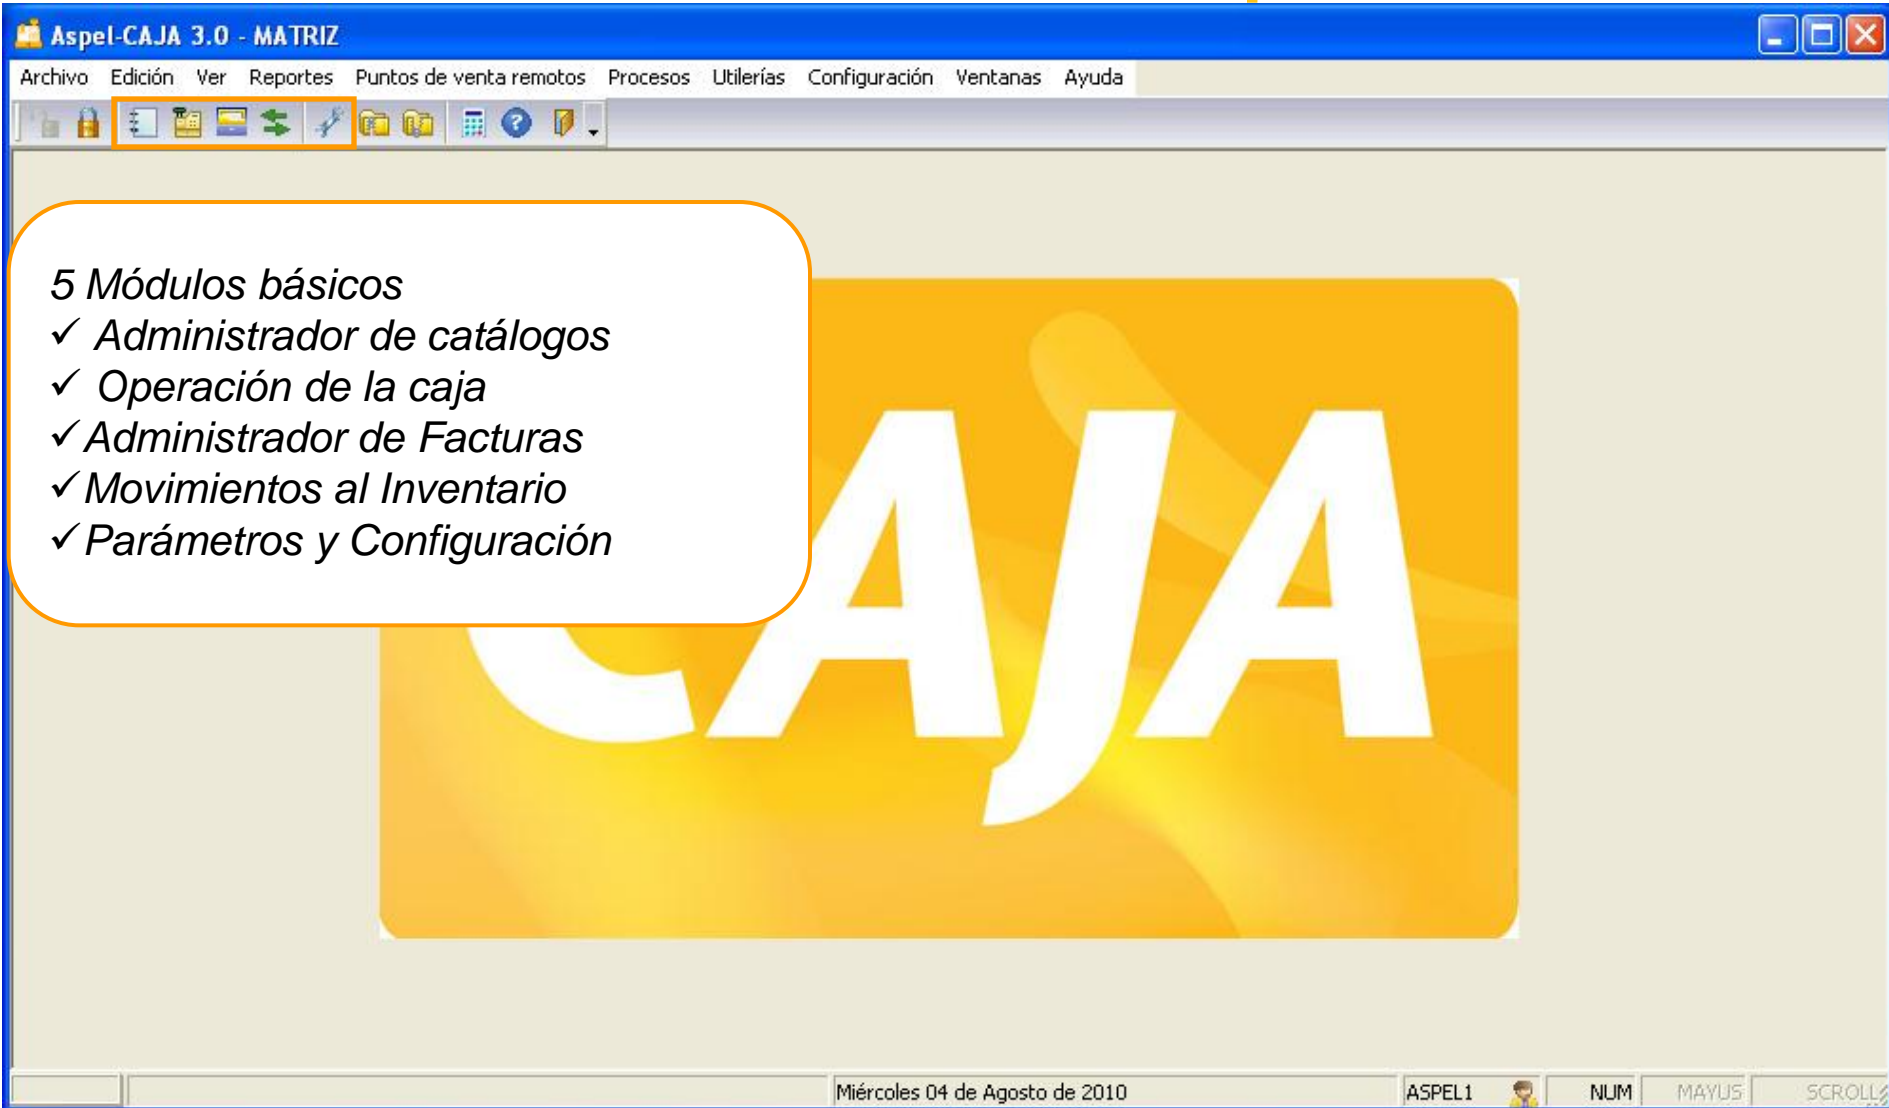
Aspel-CAJA 3.0 - MATRIZ

Archivo Edición Ver Reportes Puntos de venta remotos Procesos Utilerías Configuración Ventanas Ayuda

5 Módulos básicos
✓ Administrador de catálogos
✓ Operación de la caja
✓ Administrador de Facturas
✓ Movimientos al Inventario
✓ Parámetros y Configuración

CAJA

Miércoles 04 de Agosto de 2010 ASPEL1 NUM MAYUS SCROLL